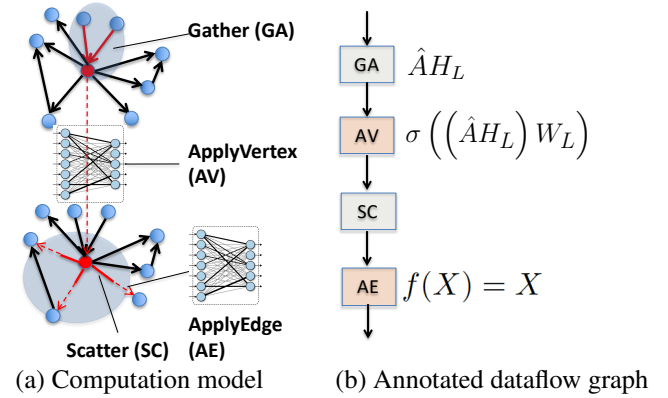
Gather (GA)

ApplyVertex (AV)

Scatter (SC)

ApplyEdge (AE)

(a) Computation model

GA $\hat{A}H_L$

AV $\sigma\left(\left(\hat{A}H_L\right)W_L\right)$

SC

AE $f(X) = X$

(b) Annotated dataflow graph